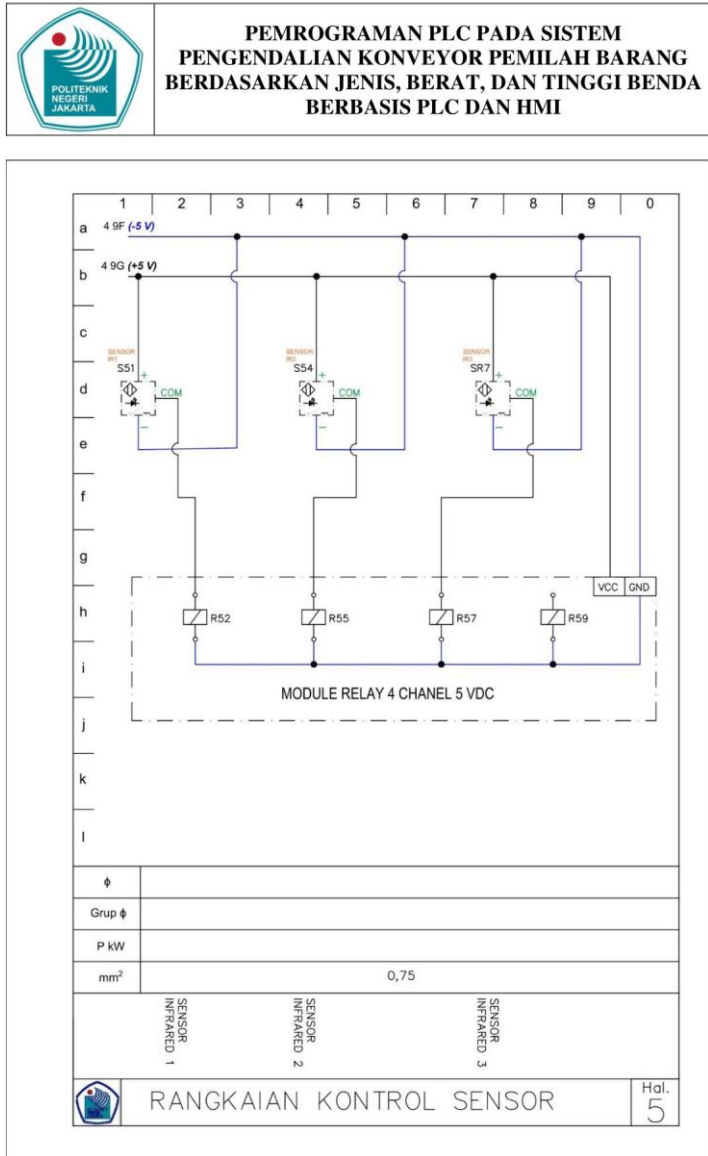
POLITEKNIK NEGERI JAKARTA

PEMROGRAMAN PLC PADA SISTEM PENGENDALIAN KONVEYOR PEMILAH BARANG BERDASARKAN JENIS, BERAT, DAN TINGGI BENDA BERBASIS PLC DAN HMI

1 2 3 4 5 6 7 8 9 0

a b c d e f g h i j k l

4 9F (-5 V)

4 9G (+5 V)

SENSOR IR1
S51
+
COM
−

SENSOR IR2
S54
+
COM
−

SENSOR IR3
SR7
+
COM
−

VCC GND

R52 R55 R57 R59

MODULE RELAY 4 CHANEL 5 VDC

| ϕ | |
|---|---|
| Grup ϕ | |
| P kW | |
| mm$^2$ | 0,75 |

SENSOR INFRARED 1

SENSOR INFRARED 2

SENSOR INFRARED 3

RANGKAIAN KONTROL SENSOR

Hal.
5